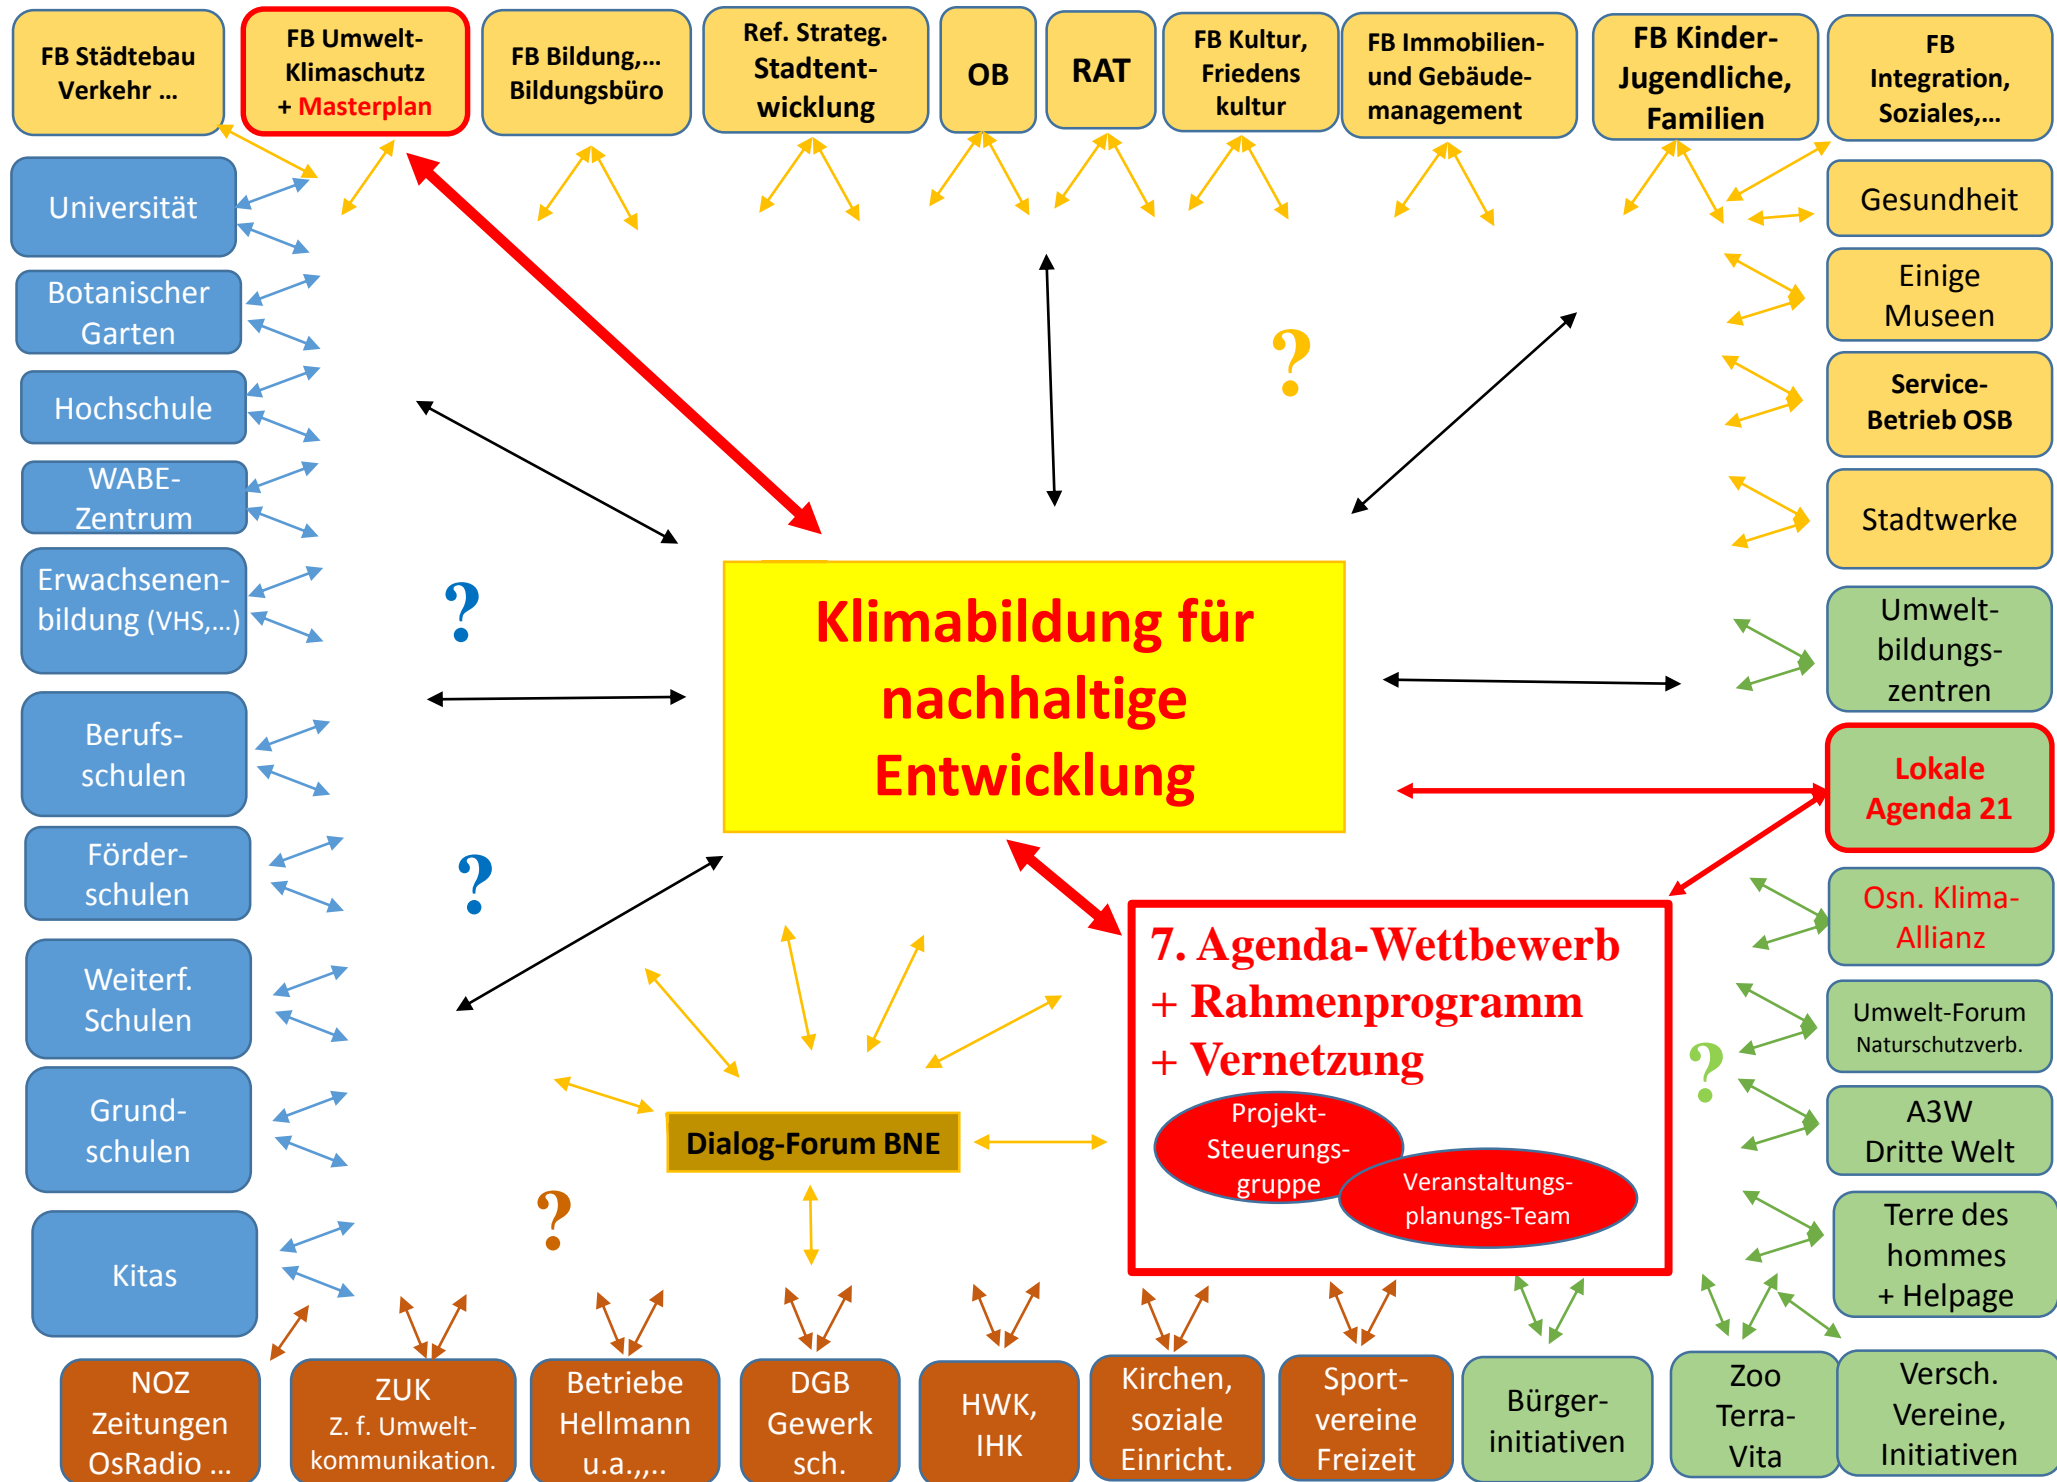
FB Städtebau Verkehr …

FB Umwelt-Klimaschutz + Masterplan

FB Bildung,… Bildungsbüro

Ref. Strateg. Stadtentwicklung

OB

RAT

FB Kultur, Friedens kultur

FB Immobilien- und Gebäudemanagement

FB Kinder-Jugendliche, Familien

FB Integration, Soziales,…

Universität

Botanischer Garten

Hochschule

WABE-Zentrum

Erwachsenenbildung (VHS,…)

Berufsschulen

Förderschulen

Weiterf. Schulen

Grundschulen

Kitas

Gesundheit

Einige Museen

Service-Betrieb OSB

Stadtwerke

Umweltbildungszentren

Lokale Agenda 21

Osn. Klima-Allianz

Umwelt-Forum Naturschutzverb.

A3W Dritte Welt

Terre des hommes + Helpage

?

?

?

?

?

Klimabildung für nachhaltige Entwicklung

7. Agenda-Wettbewerb + Rahmenprogramm + Vernetzung

Projekt-Steuerungsgruppe

Veranstaltungsplanungs-Team

Dialog-Forum BNE

NOZ Zeitungen OsRadio …

ZUK Z. f. Umweltkommunikation.

Betriebe Hellmann u.a.,,..

DGB Gewerksch.

HWK, IHK

Kirchen, soziale Einricht.

Sportvereine Freizeit

Bürgerinitiativen

Zoo Terra-Vita

Versch. Vereine, Initiativen